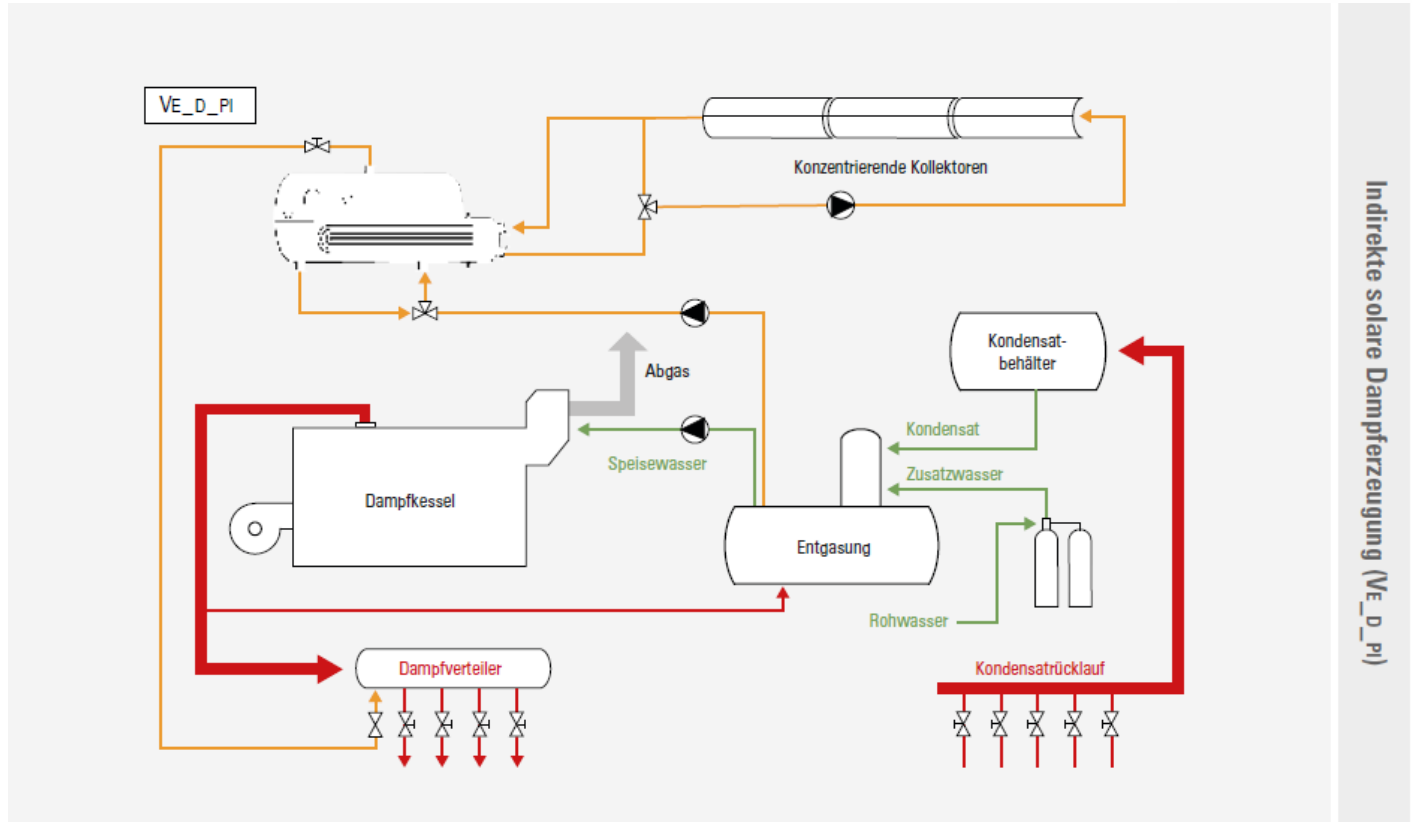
VE_D_PI

Konzentrierende Kollektoren

Abgas

Kondensatbehälter

Kondensat

Speisewasser

Zusatzwasser

Dampfkessel

Entgasung

Rohwasser

Dampfverteiler

Kondensatrücklauf

Indirekte solare Dampferzeugung (VE_D_PI)